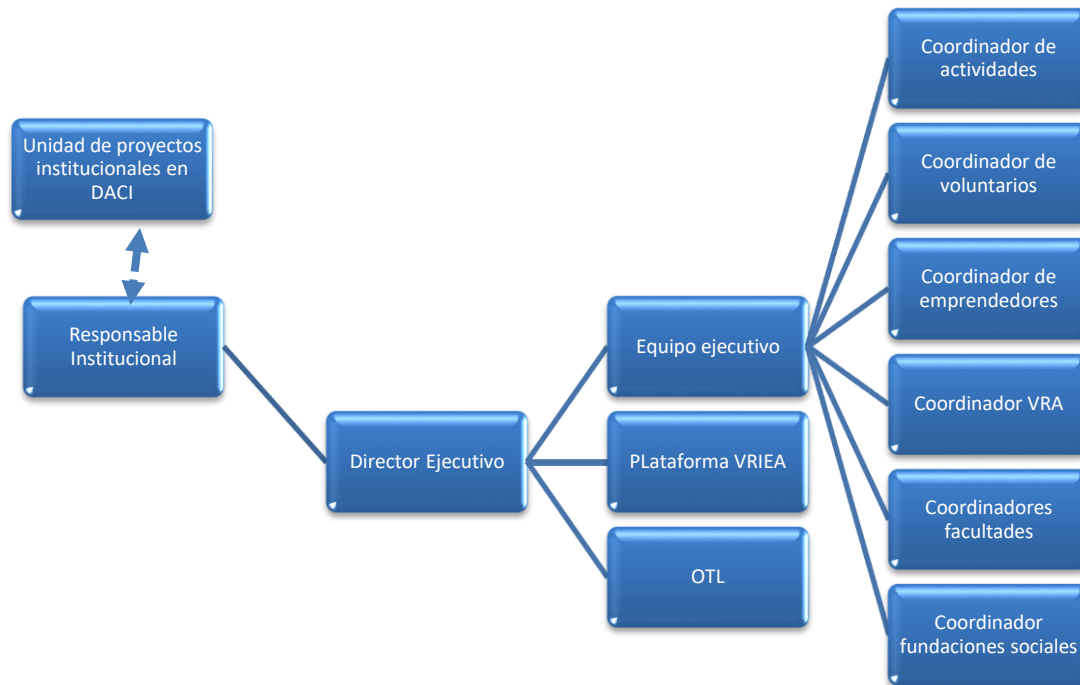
Unidad de proyectos institucionales en DACI

Responsable Institucional

Director Ejecutivo

Equipo ejecutivo

PLataforma VRIEA

OTL

Coordinador de actividades

Coordinador de voluntarios

Coordinador de emprendedores

Coordinador VRA

Coordinadores facultades

Coordinador fundaciones sociales